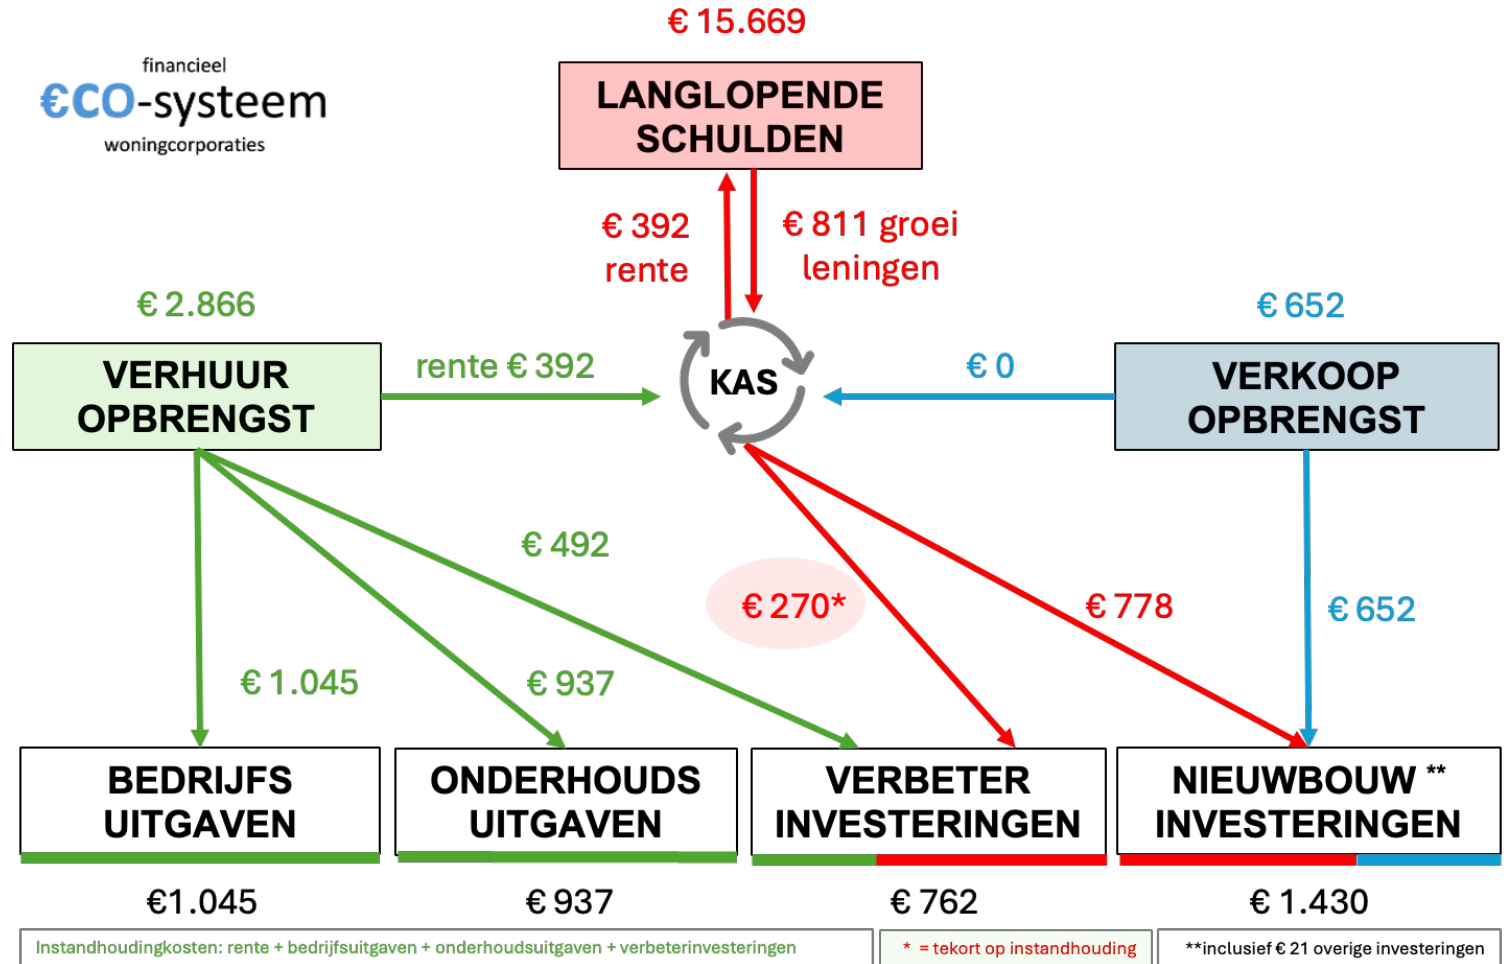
financieel
€CO-systeem
woningcorporaties

€ 15.669
LANGLOPENDE SCHULDEN

€ 392 rente
€ 811 groei leningen

€ 2.866
VERHUUR OPBRENGST

rente € 392

KAS

€ 0

€ 652
VERKOOP OPBRENGST

€ 492
€ 270*
€ 778
€ 652
€ 1.045
€ 937

BEDRIJFS UITGAVEN
ONDERHOUDS UITGAVEN
VERBETER INVESTERINGEN
NIEUWBOUW ** INVESTERINGEN

€1.045
€ 937
€ 762
€ 1.430

Instandhoudingkosten: rente + bedrijfsuitgaven + onderhoudsuitgaven + verbeterinvesteringen
* = tekort op instandhouding
**inclusief € 21 overige investeringen